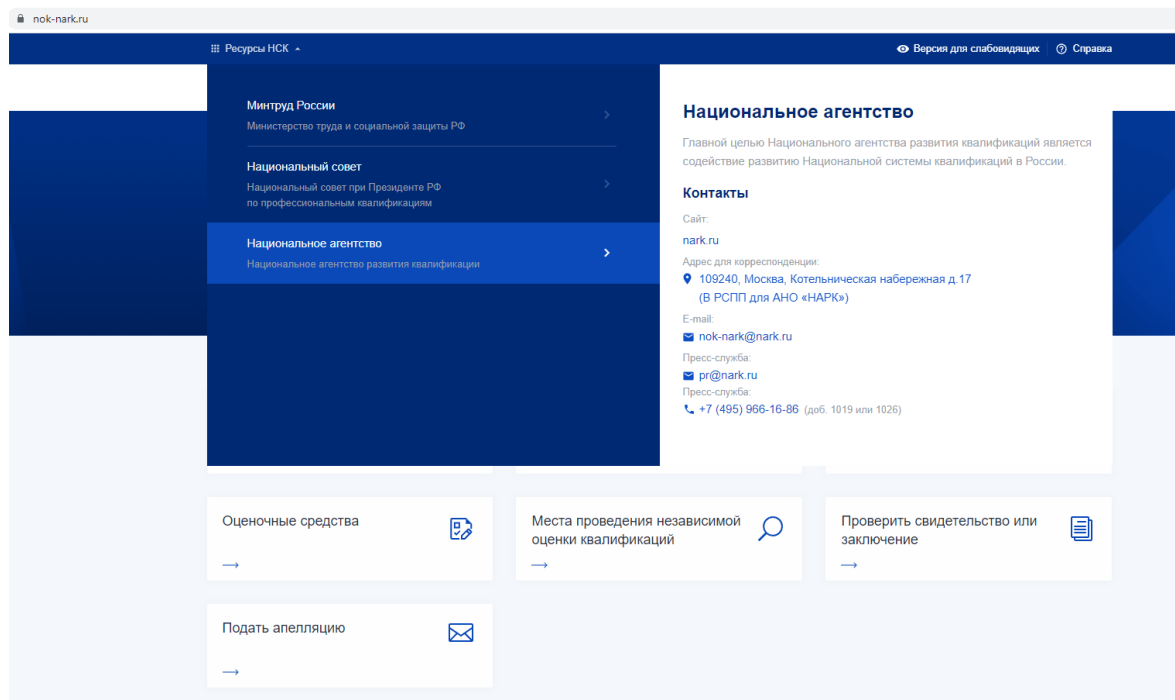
nok-nark.ru

Ресурсы НСК

Версия для слабовидящих Справка

Минтруд России
Министерство труда и социальной защиты РФ

Национальный совет
Национальный совет при Президенте РФ по профессиональным квалификациям

Национальное агентство
Национальное агентство развития квалификации

Национальное агентство

Главной целью Национального агентства развития квалификаций является содействие развитию Национальной системы квалификаций в России.

Контакты

Сайт:
nark.ru

Адрес для корреспонденции:
109240, Москва, Котельническая набережная д.17 (В РСПП для АНО «НАРК»)

E-mail:
nok-nark@nark.ru

Пресс-служба:
pr@nark.ru

Пресс-служба:
+7 (495) 966-16-86 (доб. 1019 или 1026)

Оценочные средства
→

Места проведения независимой оценки квалификаций
→

Проверить свидетельство или заключение
→

Подать апелляцию
→